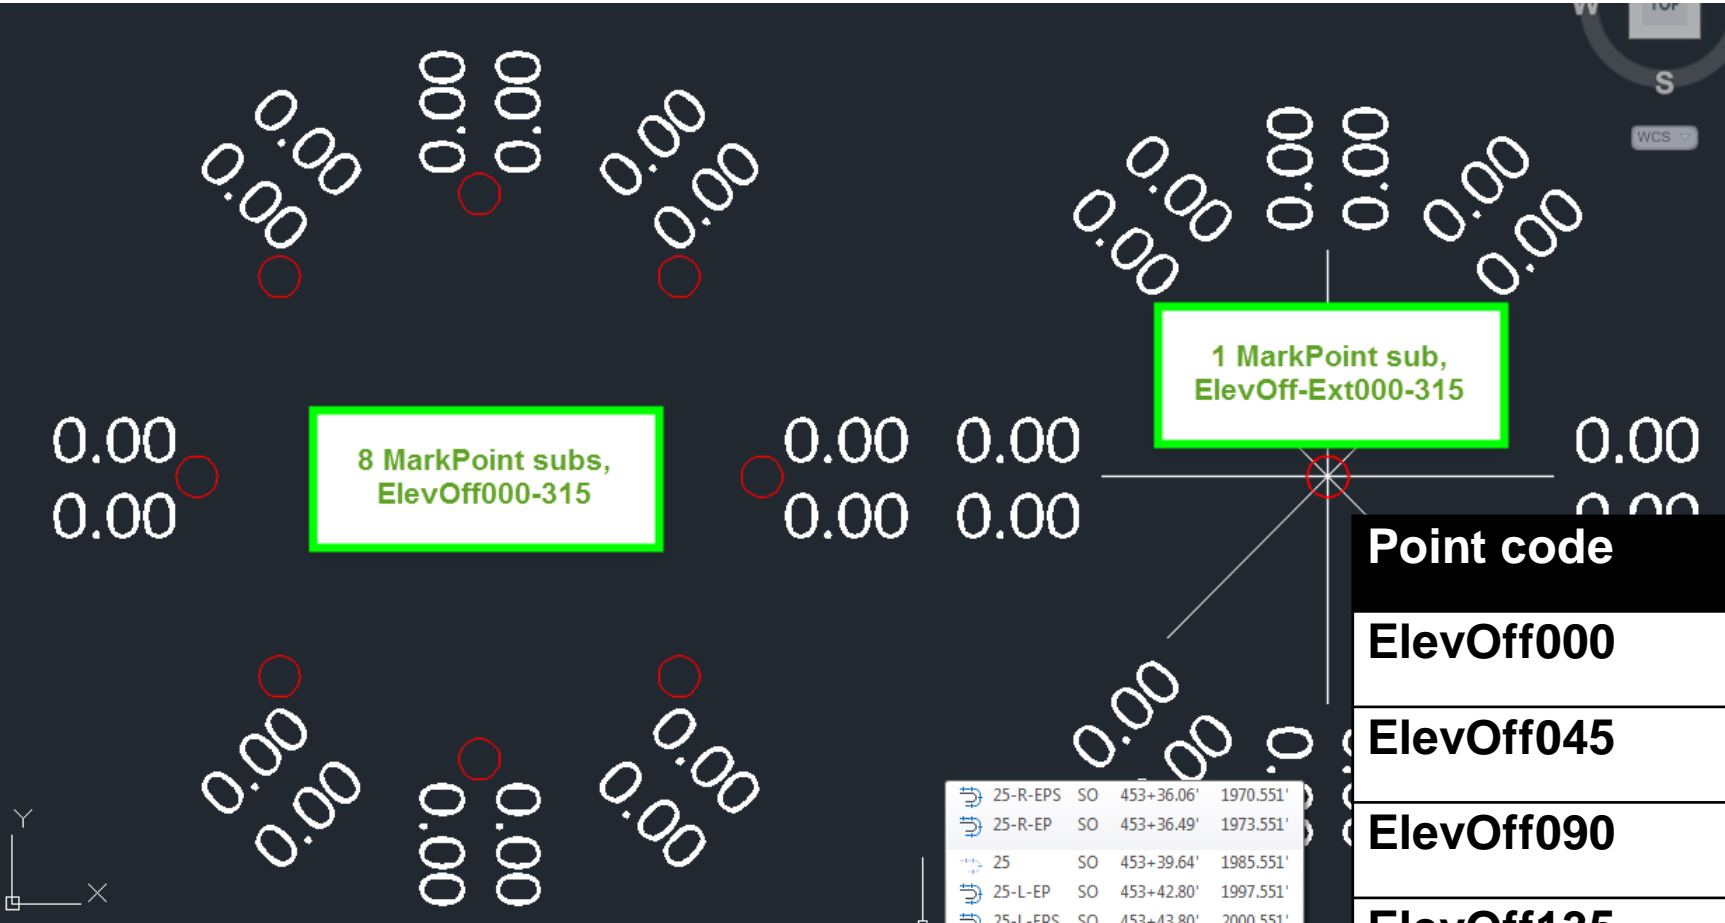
W TOP S WCS

0.00
0.00
0.00
0.00
0.00
0.00

0.00
0.00
0.00
0.00
0.00
0.00

0.00
0.00

8 MarkPoint subs,
ElevOff000-315

0.00
0.00

0.00
0.00

1 MarkPoint sub,
ElevOff-Ext000-315

0.00
0.00

0.00
0.00
0.00
0.00
0.00
0.00

0.00
0.00

| Point code |
|---|
| ElevOff000 |
| ElevOff045 |
| ElevOff090 |
| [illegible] |

| 25-R-EPS | SO | 453+36.06' | 1970.551' |
|---|---|---|---|
| 25-R-EP | SO | 453+36.49' | 1973.551' |
| 25 | SO | 453+39.64' | 1985.551' |
| 25-L-EP | SO | 453+42.80' | 1997.551' |
| 25-L-EPS | SO | 453+43.80' | 2000.551' |

Y
X